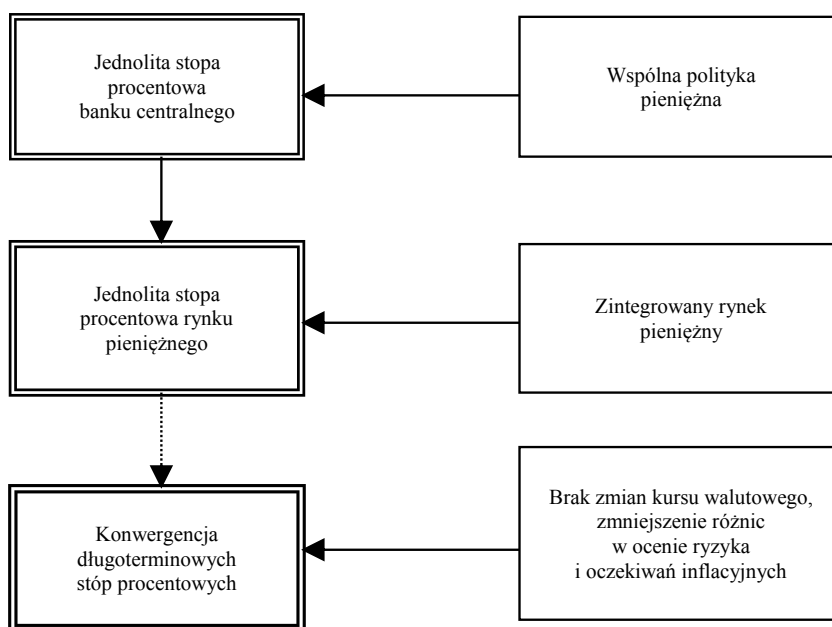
Jednolita stopa procentowa banku centralnego

Wspólna polityka pieniężna

Jednolita stopa procentowa rynku pieniężnego

Zintegrowany rynek pieniężny

Konwergencja długoterminowych stóp procentowych

Brak zmian kursu walutowego, zmniejszenie różnic w ocenie ryzyka i oczekiwań inflacyjnych